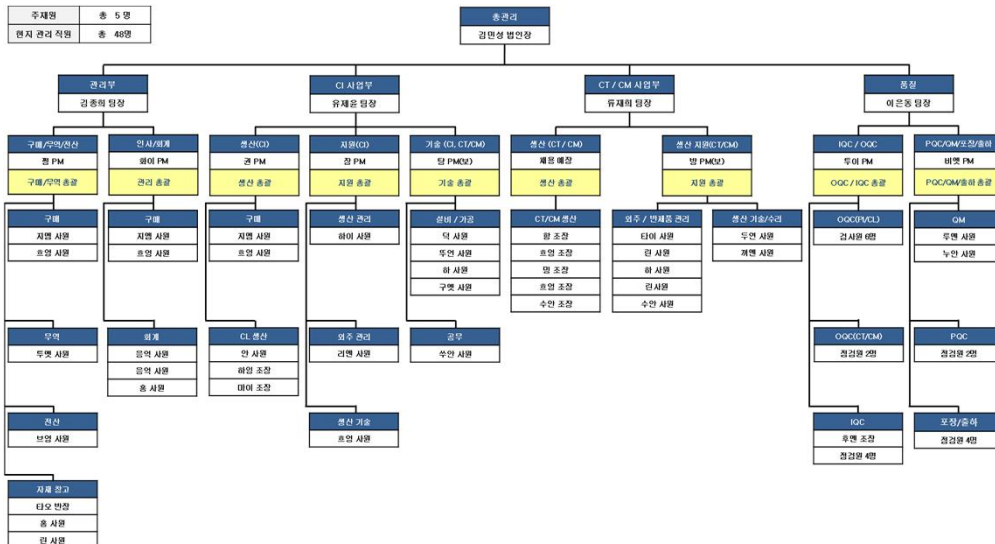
| 주재원 | 총 5 명 |
|---|---|
| 현지 관리 직원 | 총 48명 |

총관리
김민성 법인장

관리부
김종희 팀장

CI 사업부
유재윤 팀장

CT / CM 사업부
유재희 팀장

품질
이은동 팀장

구매/무역/전산
쩜 PM
구매/무역 총괄

인사/회계
화이 PM
관리 총괄

생산(CI)
권 PM
생산 총괄

지원(CI)
잠 PM
지원 총괄

기술 (CI, CT/CM)
탕 PM(보)
기술 총괄

생산 (CT / CM)
체용 에장
생산 총괄

생산 지원(CT/CM)
방 PM(보)
지원 총괄

IQC / OQC
투이 PM
OQC / IQC 총괄

PQC/QM/포장/출하
비엣 PM
PQC/QM/출하 총괄

구매
지엠 사원
흐엉 사원

구매
지엠 사원
흐엉 사원

구매
지엠 사원
흐엉 사원

생산 관리
하이 사원

설비 / 가공
덕 사원
뚜언 사원
하 사원
구엣 사원

CT/CM 생산
향 조장
흐엉 조장
맹 조장
흐엉 조장
수안 조장

외주 / 반제품 관리
타이 사원
린 사원
하 사원
린 사원
수안 사원

생산 기술/수리
두언 사원
쩌엔 사원

OQC(PI/CL)
검사원 6명

QM
두엔 사원
누안 사원

무역
투엣 사원

회계
응억 사원
응억 사원
홍 사원

CL 생산
안 사원
하임 조장
미이 조장

외주 관리
리엔 사원

공무
수안 사원

OQC(CT/CM)
점검원 2명

PQC
점검원 2명

전산
브엉 사원

생산 기술
흐엉 사원

IQC
후엔 조장
점검원 4명

포장/출하
점검원 4명

자재 창고
타오 반장
홍 사원
린 사원